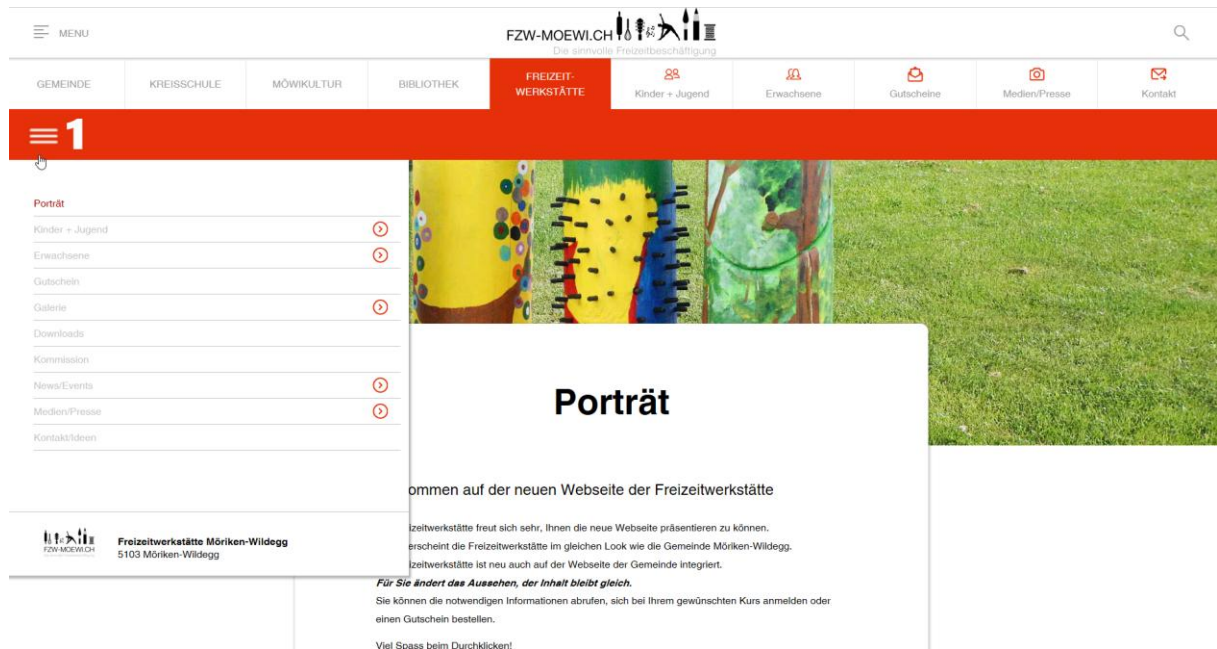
MENU

FZW-MOEWI.CH
Die sinnvolle Freizeitbeschäftigung

GEMEINDE
KREISSCHULE
MÖWIKULTUR
BIBLIOTHEK
FREIZEIT-WERKSTÄTTE
Kinder + Jugend
Erwachsene
Gutscheine
Medien/Presse
Kontakt

1

Porträt
Kinder + Jugend
Erwachsene
Gutschein
Galerie
Downloads
Kommission
News/Events
Medien/Presse
Kontakt/Ideen

FZW-MOEWI.CH
Freizeitwerkstätte Möriken-Wildegg
5103 Möriken-Wildegg

Porträt

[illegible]ommen auf der neuen Webseite der Freizeitwerkstätte

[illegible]izeitwerkstätte freut sich sehr, Ihnen die neue Webseite präsentieren zu können.
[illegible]erscheint die Freizeitwerkstätte im gleichen Look wie die Gemeinde Möriken-Wildegg.
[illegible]izeitwerkstätte ist neu auch auf der Webseite der Gemeinde integriert.
Für Sie ändert das Aussehen, der Inhalt bleibt gleich.
Sie können die notwendigen Informationen abrufen, sich bei Ihrem gewünschten Kurs anmelden oder einen Gutschein bestellen.

Viel Spass beim Durchklicken!